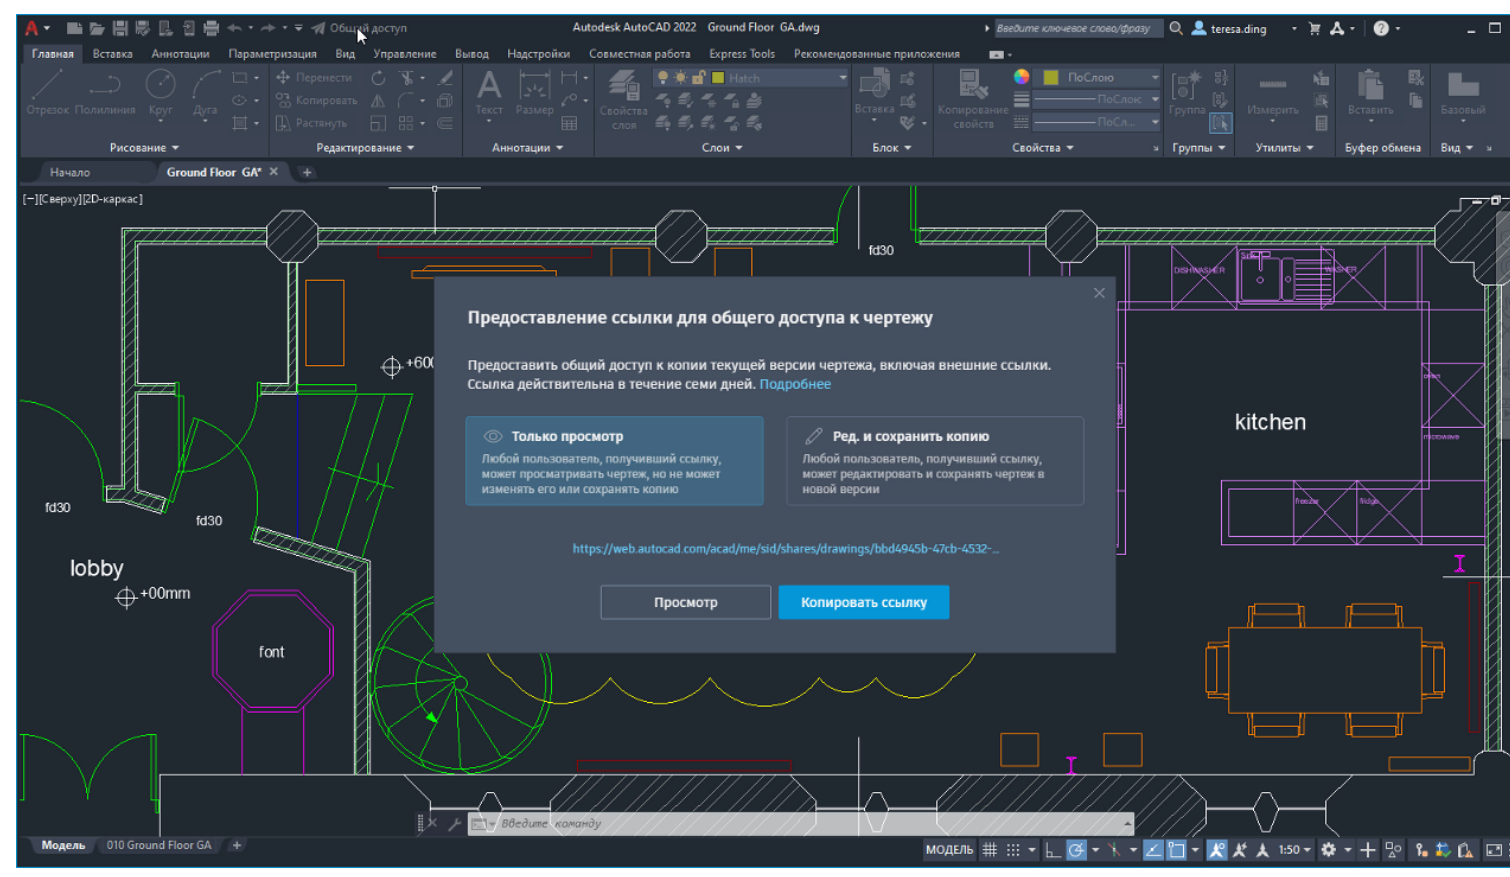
Общий доступ Autodesk AutoCAD 2022 Ground Floor GA.dwg Введите ключевое слово/фразу teresa.ding

Главная Вставка Аннотации Параметризация Вид Управление Вывод Надстройки Совместная работа Express Tools Рекомендованные приложения

Отрезок Полилиния Круг Дуга Перенести Копировать Растянуть Текст Размер Свойства слоя Hatch Вставка Копирование свойства ПоСлою ПоСлою ПоСл... Группа Измерить Вставить Базовый

Рисование Редактирование Аннотации Слои Блок Свойства Группы Утилиты Буфер обмена Вид

Начало Ground Floor GA*

[−][Сверху][2D-каркас]

fd30
+600
fd30
fd30
lobby
+00mm
font
DISHWASHER SINK WASHER
kitchen
freezer fridge

Предоставление ссылки для общего доступа к чертежу

Предоставить общий доступ к копии текущей версии чертежа, включая внешние ссылки. Ссылка действительна в течение семи дней. Подробнее

Только просмотр
Любой пользователь, получивший ссылку, может просматривать чертеж, но не может изменять его или сохранять копию

Ред. и сохранить копию
Любой пользователь, получивший ссылку, может редактировать и сохранять чертеж в новой версии

https://web.autocad.com/acad/me/sid/shares/drawings/bbd4945b-47cb-4532-...

Просмотр
Копировать ссылку

Введите команду

Модель 010 Ground Floor GA

МОДЕЛЬ 1:50